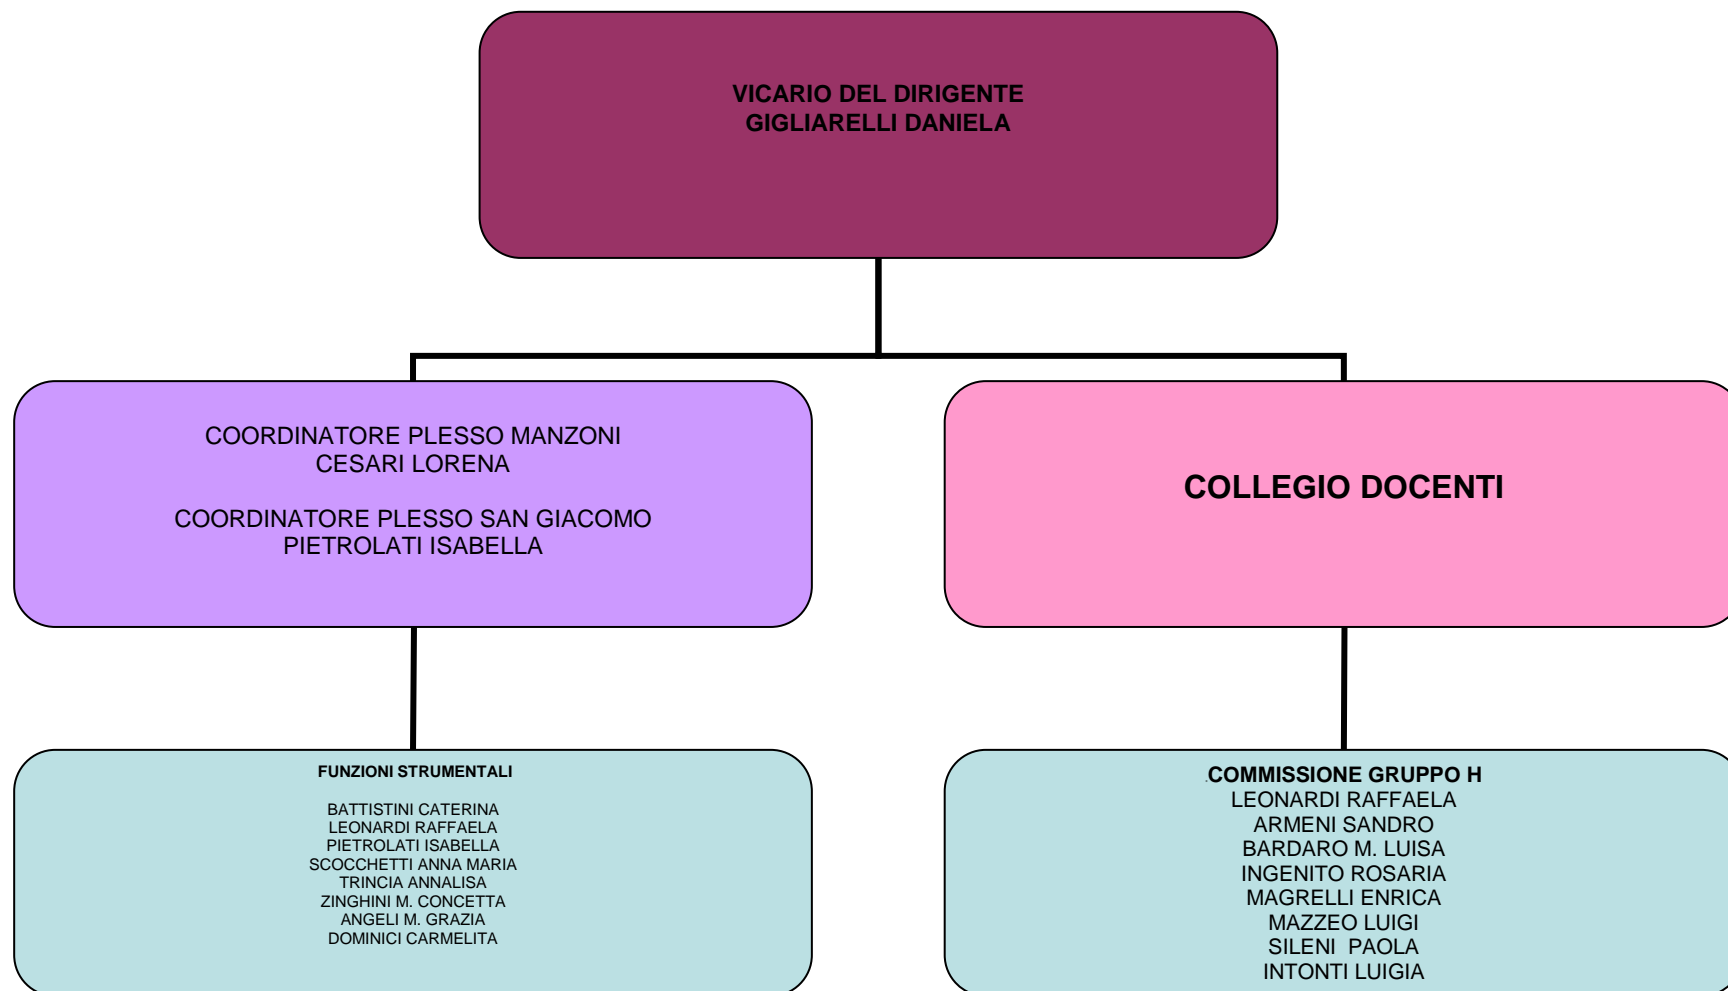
VICARIO DEL DIRIGENTE
GIGLIARELLI DANIELA

COORDINATORE PLESSO MANZONI
CESARI LORENA

COORDINATORE PLESSO SAN GIACOMO
PIETROLATI ISABELLA

COLLEGIO DOCENTI

FUNZIONI STRUMENTALI

BATTISTINI CATERINA
LEONARDI RAFFAELA
PIETROLATI ISABELLA
SCOCCHETTI ANNA MARIA
TRINCIA ANNALISA
ZINGHINI M. CONCETTA
ANGELI M. GRAZIA
DOMINICI CARMELITA

COMMISSIONE GRUPPO H
LEONARDI RAFFAELA
ARMENI SANDRO
BARDARO M. LUISA
INGENITO ROSARIA
MAGRELLI ENRICA
MAZZEO LUIGI
SILENI PAOLA
INTONTI LUIGIA